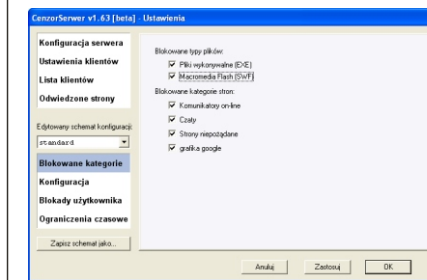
CenzorSerwer v1.63 [beta] - Ustawienia

Konfiguracja serwera
Ustawienia klientów
Lista klientów
Odwiedzone strony

Edytowany schemat konfiguracji:
standard

Blokowane kategorie
Konfiguracja
Blokady użytkownika
Ograniczenia czasowe

Zapisz schemat jako...

Blokowane typy plików:
Pliki wykonywalne (EXE)
Macromedia Flash (SWF)

Blokowane kategorie stron:
Komunikatory on-line
Czaty
Strony niepożądane
grafika google

Anuluj
Zastosuj
OK